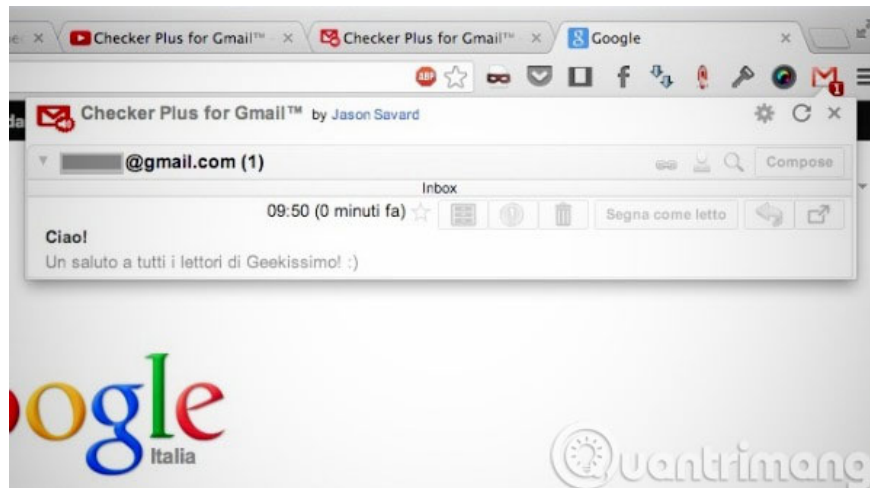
Checker Plus for Gmail™ ×
Checker Plus for Gmail™ ×
Google ×

ABP

1

Checker Plus for Gmail™ by Jason Savard

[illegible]@gmail.com (1)
Compose

Inbox

09:50 (0 minuti fa)
Segna come letto

Ciao!
Un saluto a tutti i lettori di Geekissimo! :)

oogle
Italia

uantrimang